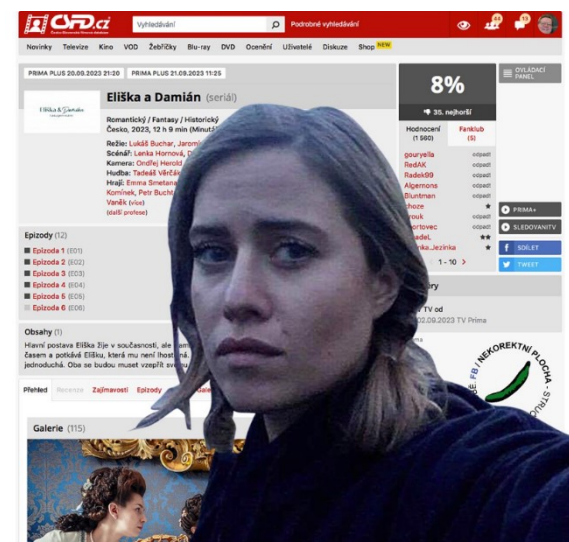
ČSFD.cz

Vyhledávání

Podrobné vyhledávání

Novinky Televize Kino VOD Žebříčky Blu-ray DVD Ocenění Uživatelé Diskuze Shop NEW

PRIMA PLUS 20.09.2023 21:20 PRIMA PLUS 21.09.2023 11:25

Eliška a Damián (seriál)

Romantický / Fantasy / Historický
Česko, 2023, 12 h 9 min (Minutáž

Režie: Lukáš Buchar, Jaromí
Scénář: Lenka Hornová, D
Kamera: Ondřej Herold
Hudba: Tadeáš Věrčák
Hrají: Emma Smetana
Komínek, Petr Bucht
Vaněk (více)
(další profese)

Epizody (12)
Epizoda 1 (E01)
Epizoda 2 (E02)
Epizoda 3 (E03)
Epizoda 4 (E04)
Epizoda 5 (E05)
Epizoda 6 (E06)

Obsahy (1)
Hlavní postava Eliška žije v současnosti, ale
časem a potkává Elišku, která mu není lhostejná
jednoduchá. Oba se budou muset vzepřít

Přehled Recenze Zajímavosti Epizody

Galerie (115)

8%

35. nejhorší

Hodnocení (1 560) Fanklub (5)

gouryella
RedAK
Radek99
Algernons
Bluntman
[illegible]
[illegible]
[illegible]
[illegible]
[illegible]

1 - 10

OVLÁDACÍ PANEL

PRIMA+
SLEDOVANITV
SDÍLET
TWEET

TV od
02.09.2023 TV Prima

FB / NEKOREKTNÍ PLOCHA - STR